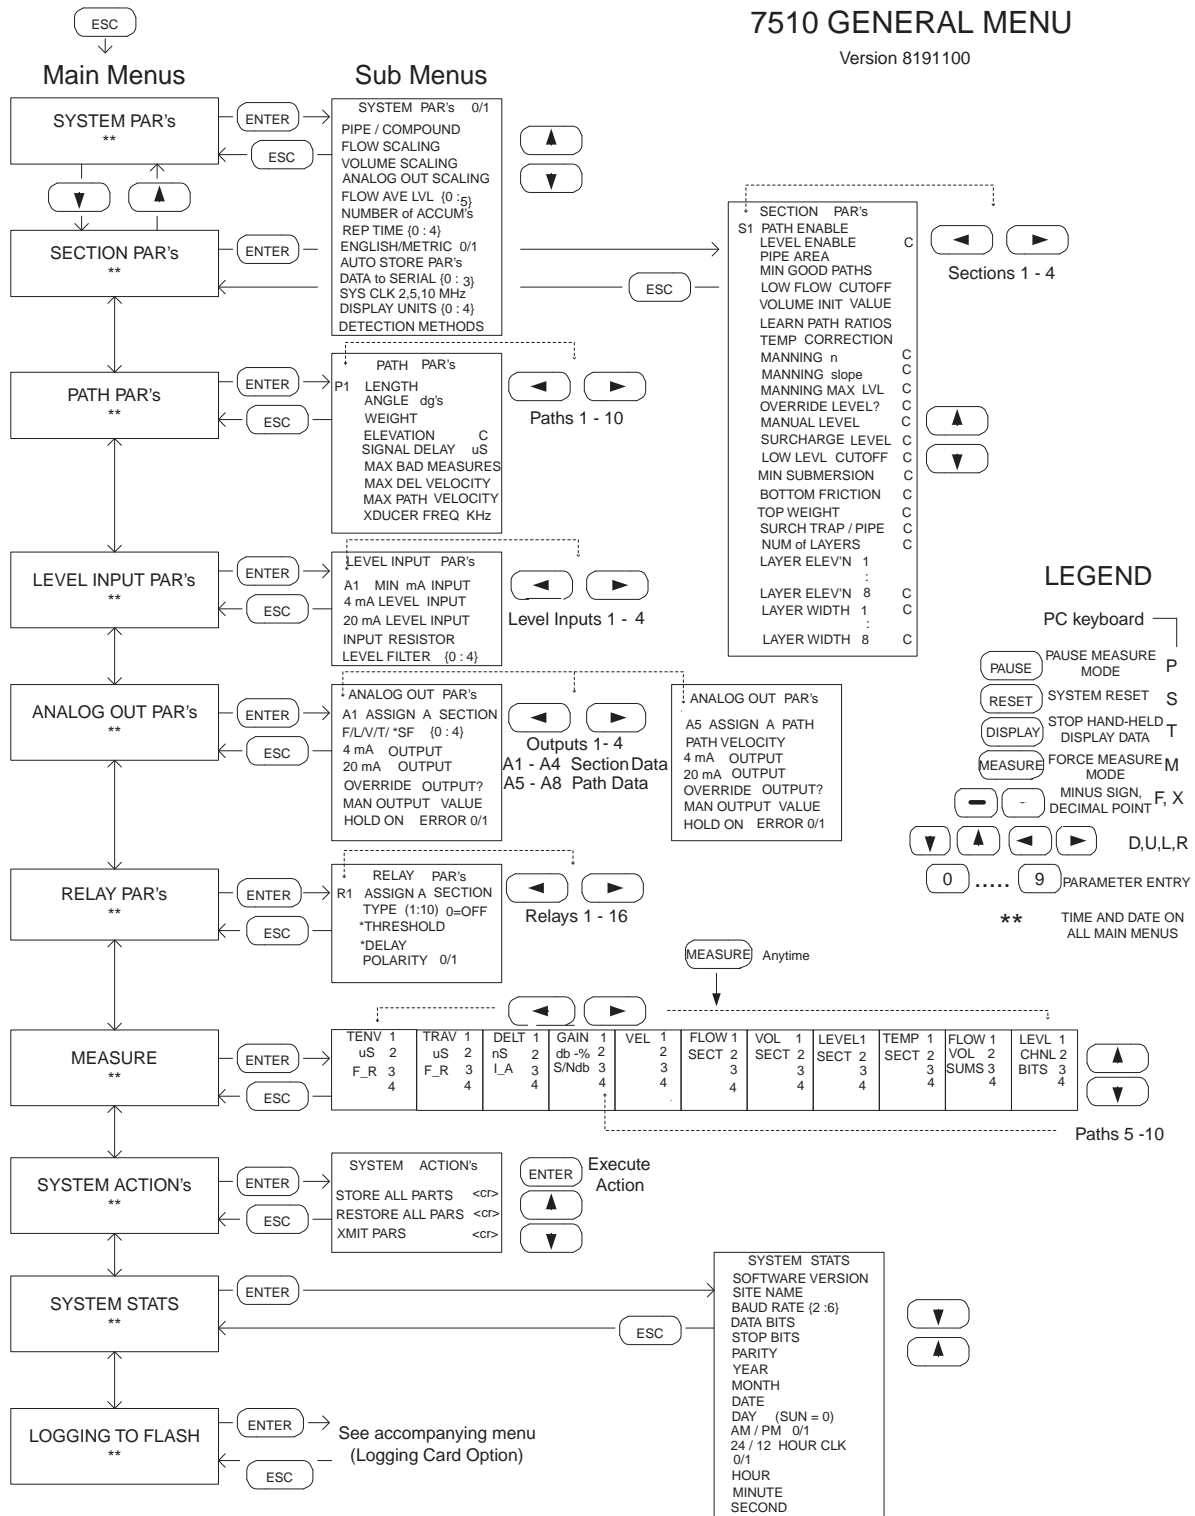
7510 GENERAL MENU
Version 8191100

ESC

Main Menus

Sub Menus

SYSTEM PAR's
**

ENTER
ESC

SYSTEM PAR's 0/1
PIPE / COMPOUND
FLOW SCALING
VOLUME SCALING
ANALOG OUT SCALING
FLOW AVE LVL {0 : 5}
NUMBER of ACCUM's
REP TIME {0 : 4}
ENGLISH/METRIC 0/1
AUTO STORE PAR's
DATA to SERIAL {0 : 3}
SYS CLK 2,5,10 MHz
DISPLAY UNITS {0 : 4}
DETECTION METHODS

SECTION PAR's
**

ENTER

SECTION PAR's
S1 PATH ENABLE
LEVEL ENABLE C
PIPE AREA
MIN GOOD PATHS
LOW FLOW CUTOFF
VOLUME INIT VALUE
LEARN PATH RATIOS
TEMP CORRECTION
MANNING n C
MANNING slope C
MANNING MAX LVL C
OVERRIDE LEVEL? C
MANUAL LEVEL C
SURCHARGE LEVEL C
LOW LEVL CUTOFF C
MIN SUBMERSION C
BOTTOM FRICTION C
TOP WEIGHT C
SURCH TRAP / PIPE C
NUM of LAYERS C
LAYER ELEV'N 1
:
LAYER ELEV'N 8 C
LAYER WIDTH 1 C
:
LAYER WIDTH 8 C

Sections 1 - 4

ESC

PATH PAR's
**

ENTER
ESC

PATH PAR's
P1 LENGTH
ANGLE dg's
WEIGHT
ELEVATION C
SIGNAL DELAY uS
MAX BAD MEASURES
MAX DEL VELOCITY
MAX PATH VELOCITY
XDUCER FREQ KHz

Paths 1 - 10

LEVEL INPUT PAR's
**

ENTER
ESC

LEVEL INPUT PAR's
A1 MIN mA INPUT
4 mA LEVEL INPUT
20 mA LEVEL INPUT
INPUT RESISTOR
LEVEL FILTER {0 : 4}

Level Inputs 1 - 4

ANALOG OUT PAR's
**

ENTER
ESC

ANALOG OUT PAR's
A1 ASSIGN A SECTION
F/L/V/T/ *SF {0 : 4}
4 mA OUTPUT
20 mA OUTPUT
OVERRIDE OUTPUT?
MAN OUTPUT VALUE
HOLD ON ERROR 0/1

Outputs 1- 4
A1 - A4 Section Data
A5 - A8 Path Data

ANALOG OUT PAR's
A5 ASSIGN A PATH
PATH VELOCITY
4 mA OUTPUT
20 mA OUTPUT
OVERRIDE OUTPUT?
MAN OUTPUT VALUE
HOLD ON ERROR 0/1

RELAY PAR's
**

ENTER
ESC

RELAY PAR's
R1 ASSIGN A SECTION
TYPE (1:10) 0=OFF
*THRESHOLD
*DELAY
POLARITY 0/1

Relays 1 - 16

LEGEND

PC keyboard

PAUSE PAUSE MEASURE MODE P
RESET SYSTEM RESET S
DISPLAY STOP HAND-HELD DISPLAY DATA T
MEASURE FORCE MEASURE MODE M
MINUS SIGN, DECIMAL POINT F, X
D,U,L,R
0 ..... 9 PARAMETER ENTRY
** TIME AND DATE ON ALL MAIN MENUS

MEASURE Anytime

MEASURE
**

ENTER
ESC

| TENV 1<br>uS 2<br>F_R 3<br>4 | TRAV 1<br>uS 2<br>F_R 3<br>4 | DELT 1<br>nS 2<br>I_A 3<br>4 | GAIN 1<br>db -% 2<br>S/Ndb 3<br>4 | VEL 1<br>2<br>3<br>4 | FLOW 1<br>SECT 2<br>3<br>4 | VOL 1<br>SECT 2<br>3<br>4 | LEVEL1<br>SECT 2<br>3<br>4 | TEMP 1<br>SECT 2<br>3<br>4 | FLOW 1<br>VOL 2<br>SUMS 3<br>4 | LEVL 1<br>CHNL 2<br>BITS 3<br>4 |
|---|---|---|---|---|---|---|---|---|---|---|

Paths 5 -10

SYSTEM ACTION's
**

ENTER
ESC

SYSTEM ACTION's
STORE ALL PARTS <cr>
RESTORE ALL PARS <cr>
XMIT PARS <cr>

ENTER Execute Action

SYSTEM STATS
**

ENTER
ESC

SYSTEM STATS
SOFTWARE VERSION
SITE NAME
BAUD RATE {2 :6}
DATA BITS
STOP BITS
PARITY
YEAR
MONTH
DATE
DAY (SUN = 0)
AM / PM 0/1
24 / 12 HOUR CLK 0/1
HOUR
MINUTE
SECOND

LOGGING TO FLASH
**

ENTER
ESC

See accompanying menu
(Logging Card Option)